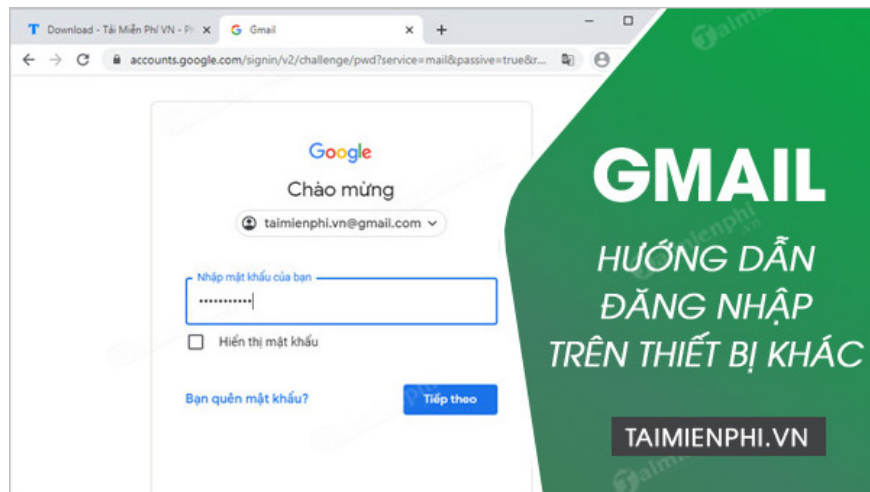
Download - Tải Miễn Phí VN - Ph ×
Gmail ×
+

accounts.google.com/signin/v2/challenge/pwd?service=mail&passive=true&r...

Google
Chào mừng
taimienphi.vn@gmail.com

Nhập mật khẩu của bạn
•••••••••••

Hiển thị mật khẩu

Bạn quên mật khẩu?
Tiếp theo

GMAIL
HƯỚNG DẪN
ĐĂNG NHẬP
TRÊN THIẾT BỊ KHÁC

TAIMIENPHI.VN